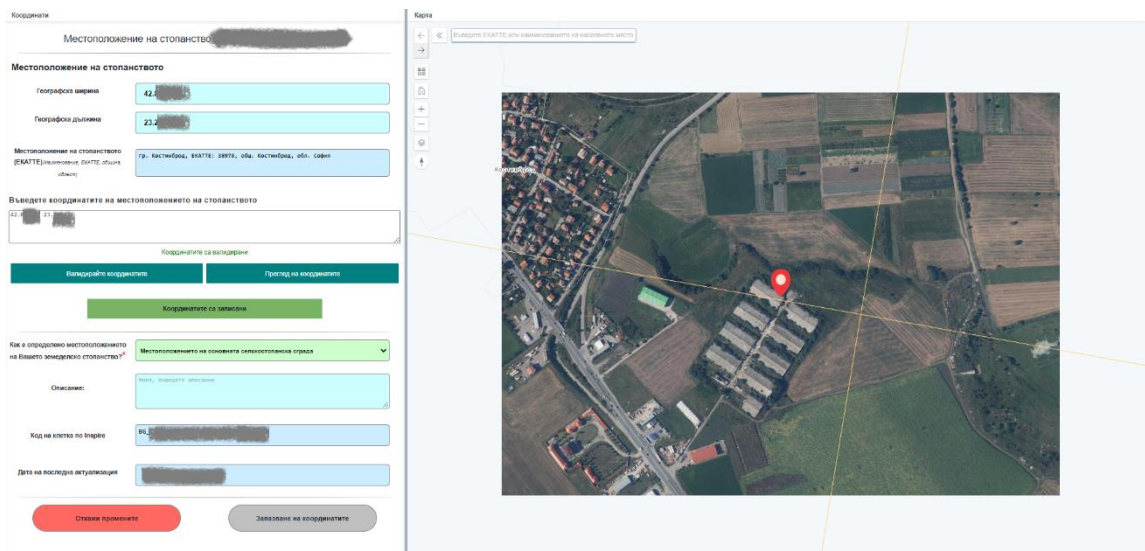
Координати

Местоположение на стопанство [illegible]

Местоположение на стопанството

Географска ширина 42.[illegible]

Географска дължина 23.2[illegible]

Местоположение на стопанството (ЕКАТТЕ) (Наименование, ЕКАТТЕ, община, област)

гр. Костинброд, ЕКАТТЕ: 38978, общ. Костинброд, обл. София

Въведете координатите на местоположението на стопанството

42.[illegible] 23.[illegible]

Координатите са валидирани

Валидирайте координатите

Преглед на координатите

Координатите са записани

Как е определено местоположението на Вашето земеделско стопанство?*

Местоположението на основната селскостопанска сграда

Описание:

Моля, въведете описание

Код на клетка по Inspire

BG_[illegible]

Дата на последна актуализация

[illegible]

Откажи промените

Запазване на координатите

Карта

Въведете ЕКАТТЕ или наименование на населено място

Костинброд